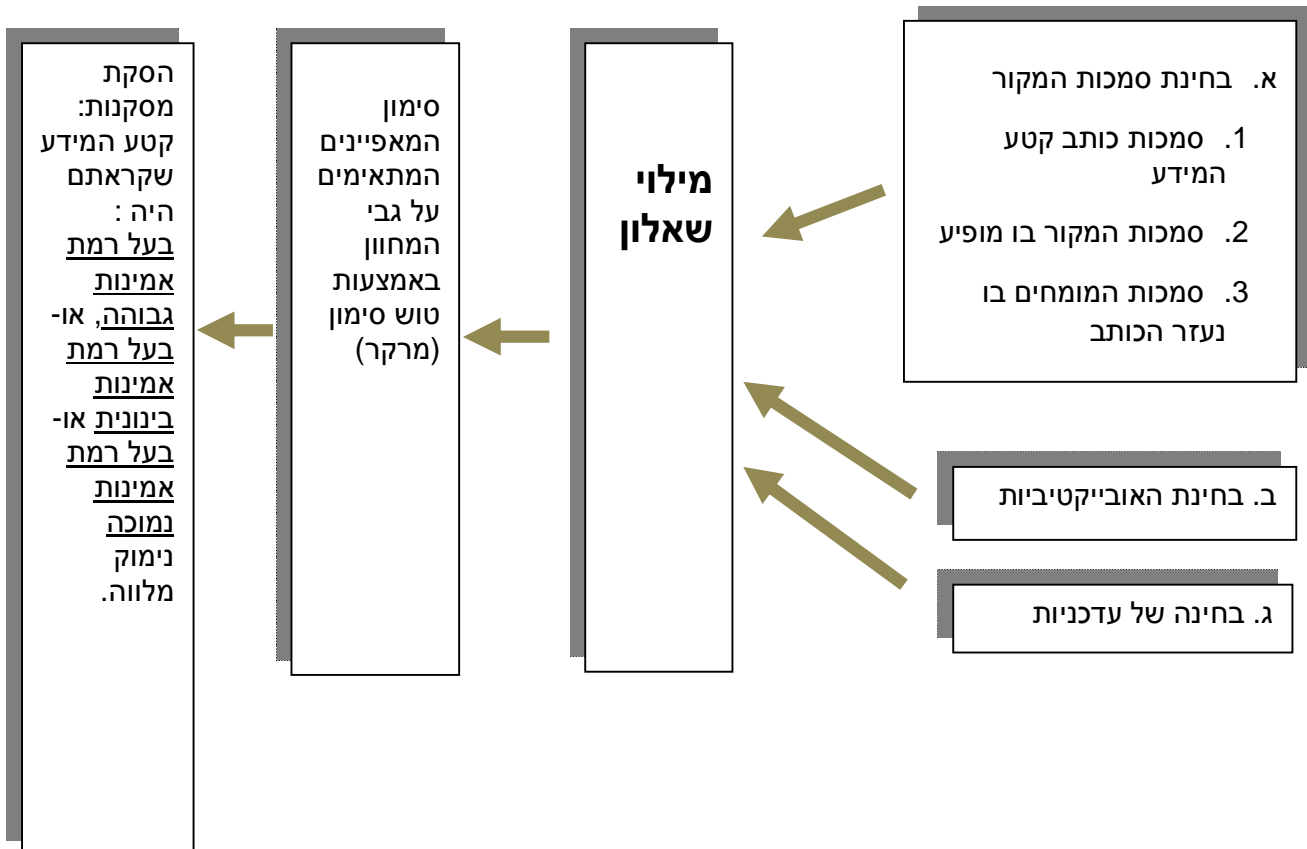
א. בחינת סמכות המקור

1. סמכות כותב קטע המידע

2. סמכות המקור בו מופיע

3. סמכות המומחים בו נעזר הכותב

ב. בחינת האובייקטיביות

ג. בחינה של עדכניות

מילוי שאלון

סימון המאפיינים המתאימים על גבי המחוון באמצעות טוש סימון (מרקר)

הסקת מסקנות: קטע המידע שקראתם היה : בעל רמת אמינות גבוהה, או- בעל רמת אמינות בינונית או- בעל רמת אמינות נמוכה נימוק מלווה.